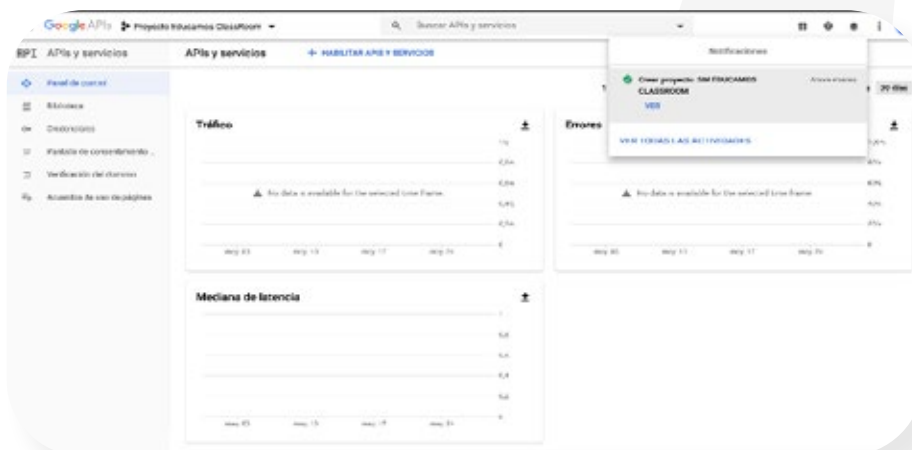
Google APIs Proyecto Educamos ClassRoom

Buscar APIs y servicios

Notificaciones

Crear proyecto: SM EDUCAMOS CLASSROOM

VER

VER TODAS LAS ACTIVIDADES

API APIs y servicios

APIs y servicios

+ HABILITAR APIS Y SERVICIOS

Panel de control
Biblioteca
Credenciales
Pantalla de consentimiento ...
Verificación del dominio
Acuerdos de uso de páginas

30 días

Tráfico

No data is available for the selected time frame.

Errores

No data is available for the selected time frame.

Mediana de latencia

1,0
0,8
0,6
0,4
0,2
0

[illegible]